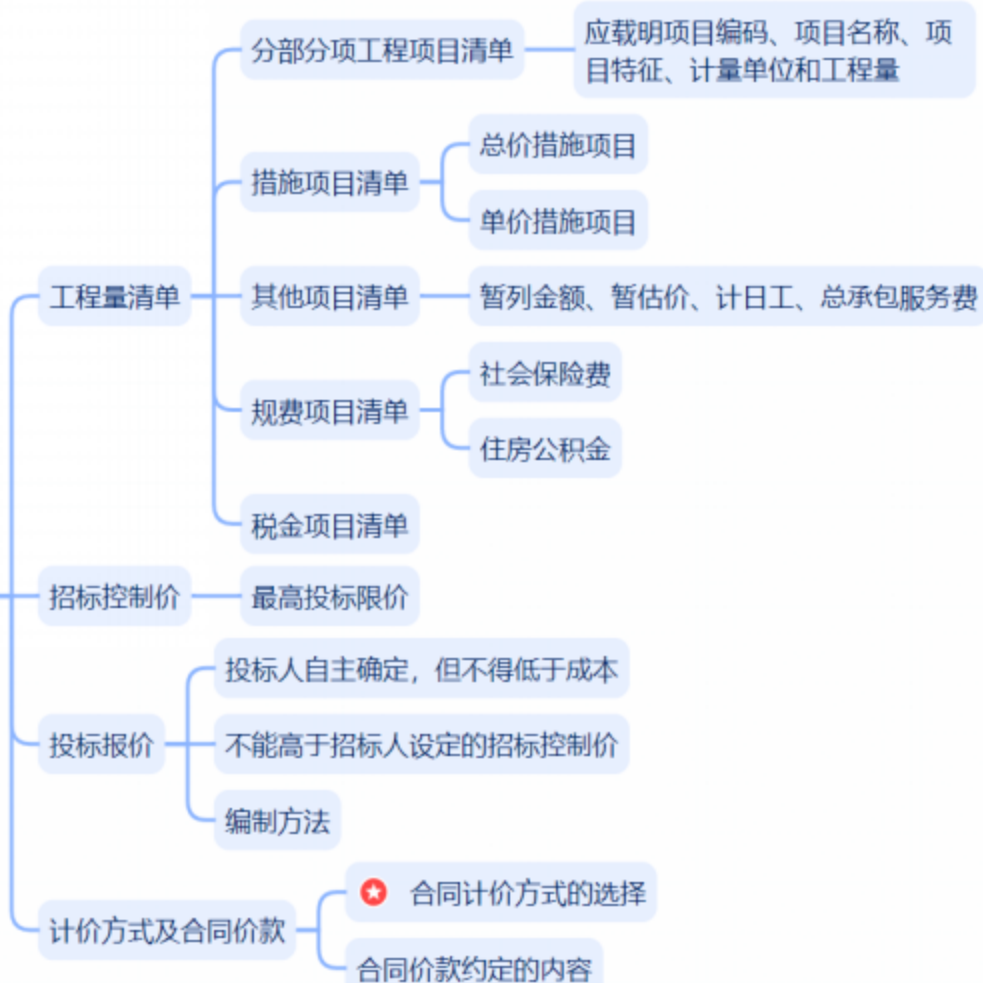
工程量清单

分部分项工程项目清单
应载明项目编码、项目名称、项目特征、计量单位和工程量

措施项目清单
总价措施项目
单价措施项目

其他项目清单
暂列金额、暂估价、计日工、总承包服务费

规费项目清单
社会保险费
住房公积金

税金项目清单

招标控制价
最高投标限价

投标报价
投标人自主确定，但不得低于成本
不能高于招标人设定的招标控制价
编制方法

计价方式及合同价款
合同计价方式的选择
合同价款约定的内容